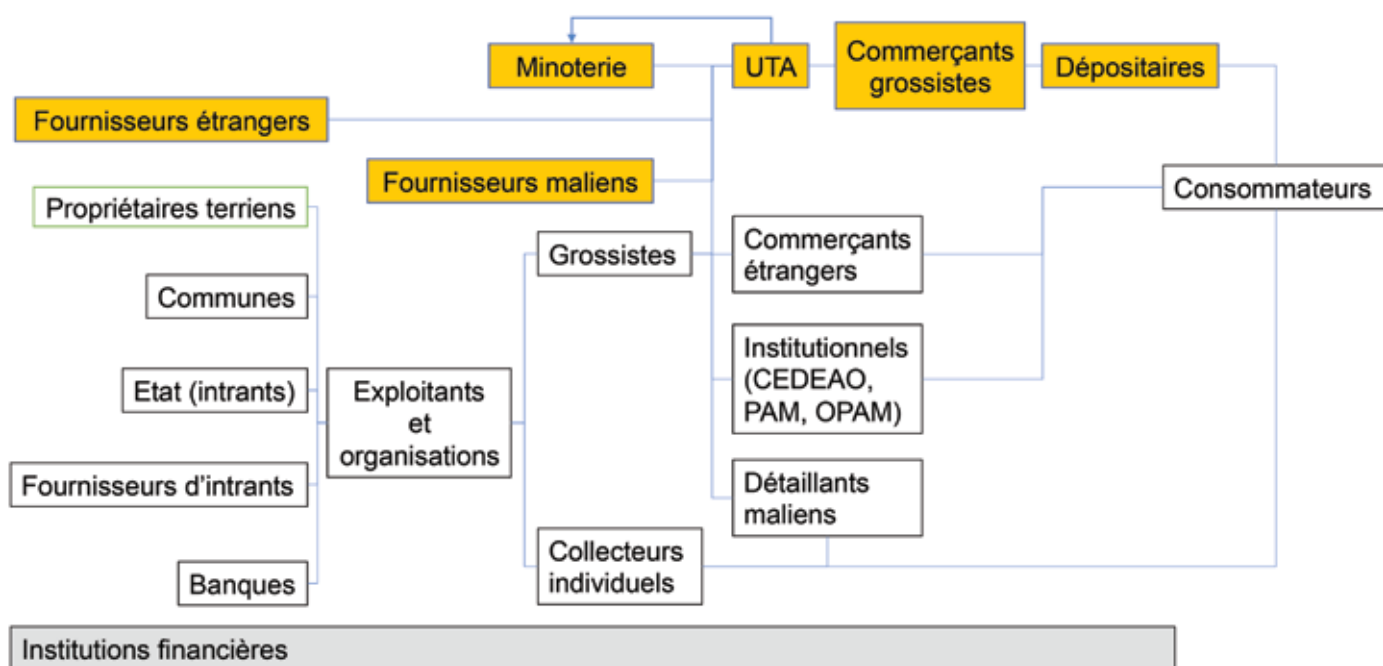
Minoterie

UTA

Commerçants grossistes

Dépositaires

Fournisseurs étrangers

Fournisseurs maliens

Consommateurs

Propriétaires terriens

Communes

Etat (intrants)

Fournisseurs d'intrants

Banques

Exploitants et organisations

Grossistes

Collecteurs individuels

Commerçants étrangers

Institutionnels (CEDEAO, PAM, OPAM)

Détaillants maliens

Institutions financières